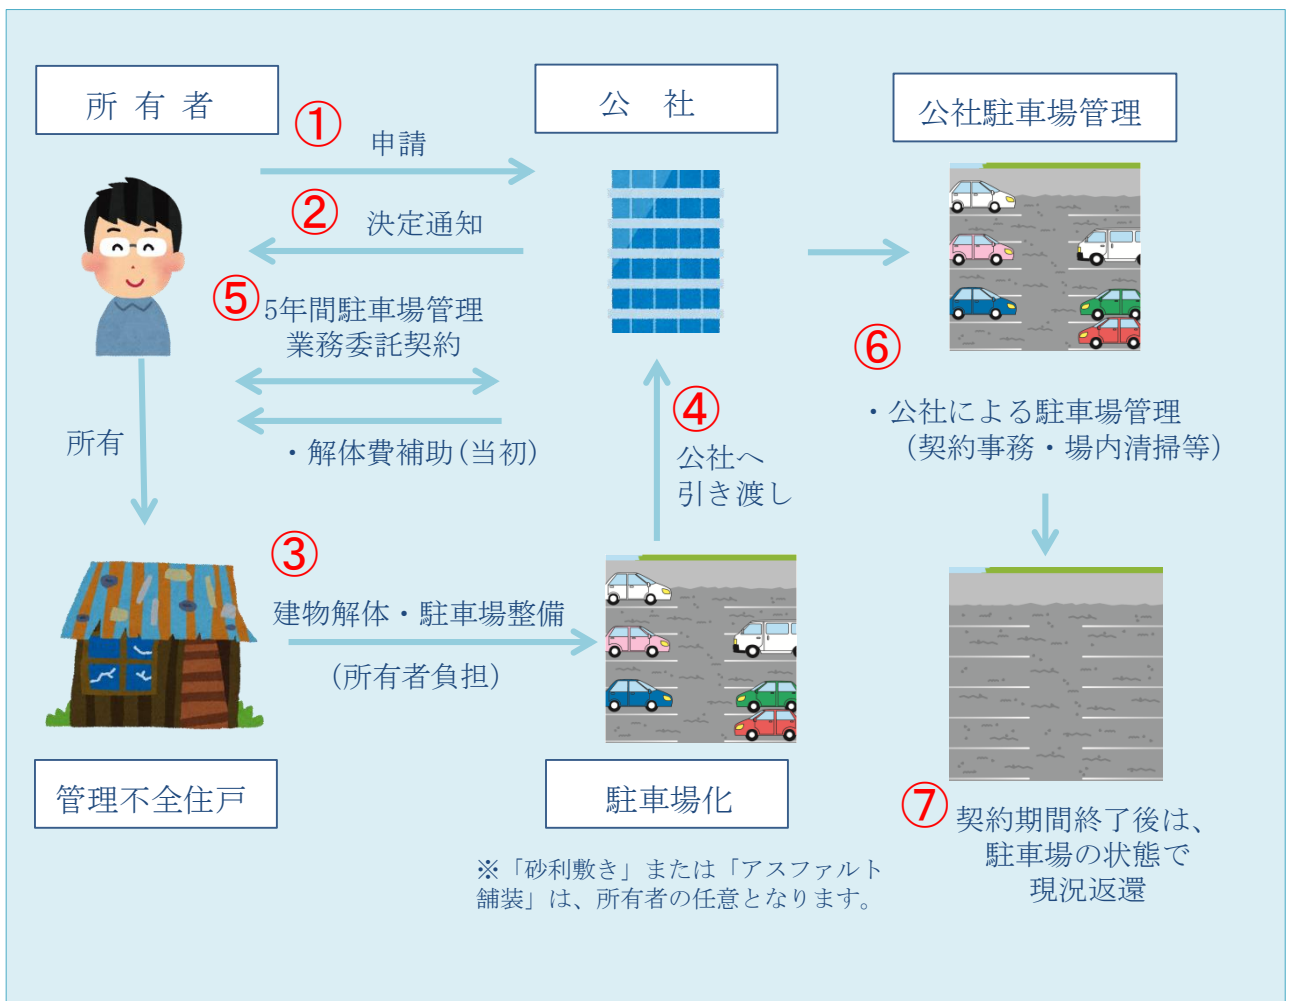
所有者

公社

公社駐車場管理

①申請

②決定通知

⑤5年間駐車場管理業務委託契約

・解体費補助(当初)

所有

④公社へ引き渡し

⑥

・公社による駐車場管理(契約事務・場内清掃等)

③建物解体・駐車場整備

(所有者負担)

管理不全住戸

駐車場化

※「砂利敷き」または「アスファルト舗装」は、所有者の任意となります。

⑦契約期間終了後は、駐車場の状態で現況返還